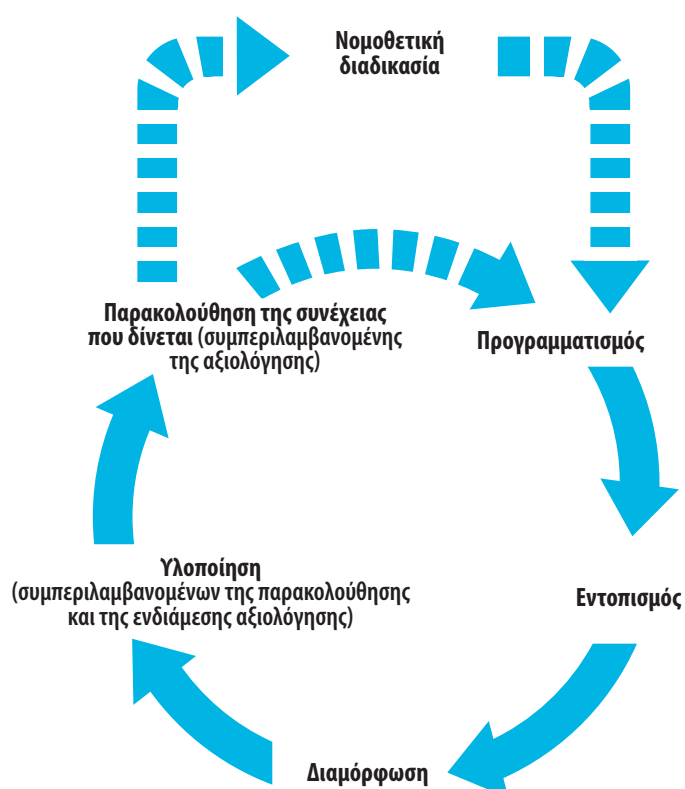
Νομοθετική διαδικασία

Παρακολούθηση της συνέχειας που δίνεται (συμπεριλαμβανομένης της αξιολόγησης)

Προγραμματισμός

Εντοπισμός

Υλοποίηση (συμπεριλαμβανομένων της παρακολούθησης και της ενδιάμεσης αξιολόγησης)

Διαμόρφωση